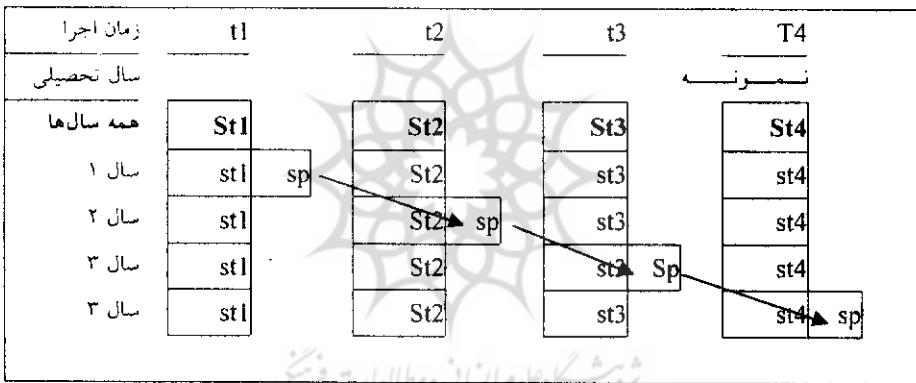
| زمان اجرا | t1 | t2 | t3 | T4 |
|---|---|---|---|---|
| سال تحصیلی | | | | نمـــونـــه |
| همه سال‌ها | St1 | St2 | St3 | St4 |
| سال ۱ | st1 sp | St2 | st3 | st4 |
| سال ۲ | st1 | St2 sp | st3 | st4 |
| سال ۳ | st1 | St2 | st3 Sp | st4 |
| سال ۳ | st1 | St2 | st3 | st4 sp |

پژوهشگاه علوم انسانی و مطالعات فرهنگی